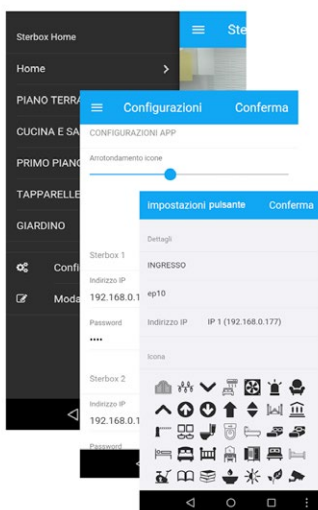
Sterbox Home

Home

PIANO TERRA

CUCINA E SA

PRIMO PIANO

TAPPARELLE

GIARDINO

Confi

Moda

Ste

Configurazioni

Conferma

CONFIGURAZIONI APP

Arrotondamento icone

Sterbox 1

Indirizzo IP

192.168.0.1

Password

••••

Sterbox 2

Indirizzo IP

192.168.0.1

Password

Impostazioni pulsante

Conferma

Dettagli

INGRESSO

ep10

Indirizzo IP

IP 1 (192.168.0.177)

Icona